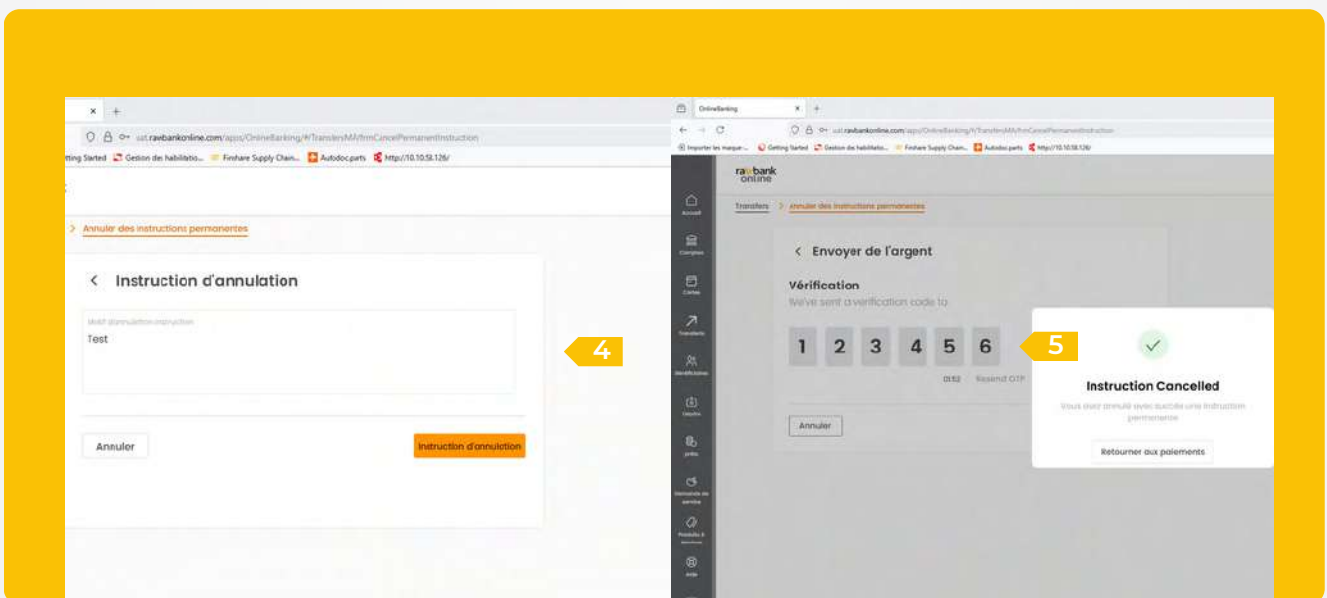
× +

sat.rawbankonline.com/apps/OnlineBanking/#/TransfersMA/frmCancelPermanentInstruction

tting Started Gestion des habilitatio... Finshare Supply Chain... Autodoc.parts http://10.10.51.126/

> Annuler des instructions permanentes

< Instruction d'annulation

Motif d'annulation instruction

Test

Annuler

Instruction d'annulation

4

OnlineBanking × +

sat.rawbankonline.com/apps/OnlineBanking/#/TransfersMA/frmCancelPermanentInstruction

Importer les marque... Getting Started Gestion des habilitatio... Finshare Supply Chain... Autodoc.parts http://10.10.51.126/

rawbank online

Accueil

Comptes

Cartes

Transferts

Bénéficiaires

Dépôts

prêts

Demande de service

Produits & services

Aide

Transfers > Annuler des instructions permanentes

< Envoyer de l'argent

Vérification

We've sent a verification code to

1 2 3 4 5 6

5

01:52 Resend OTP

Annuler

Instruction Cancelled

Vous avez annulé avec succès une instruction permanente

Retourner aux paiements